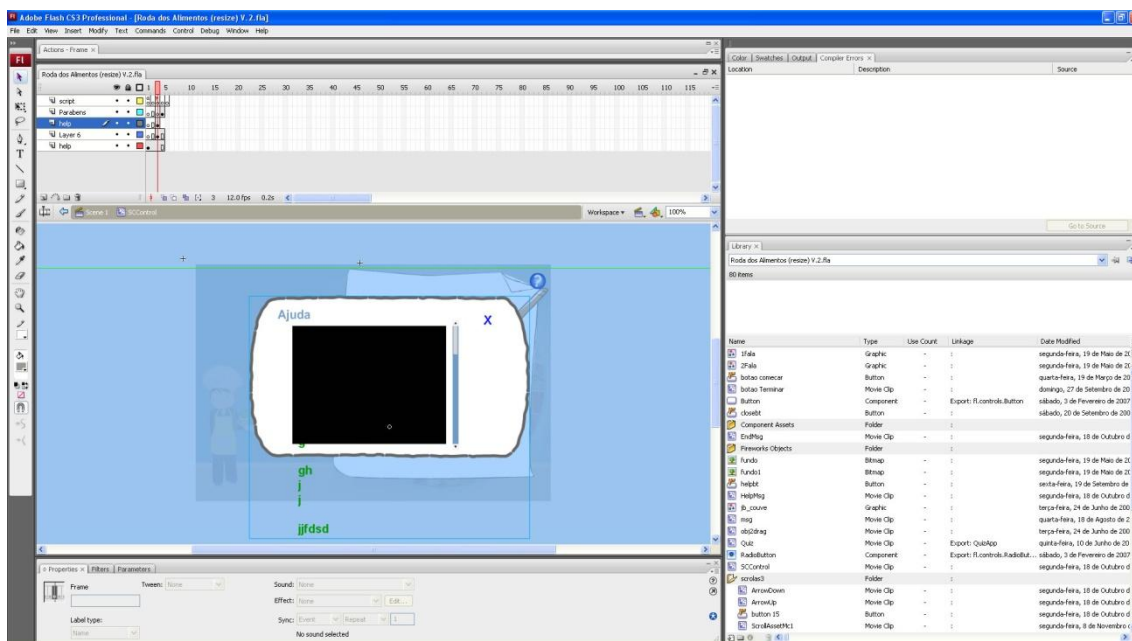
Adobe Flash CS3 Professional - [Roda dos Alimentos (resize) V.2.fla]
File Edit View Insert Modify Text Commands Control Debug Window Help

Actions - Frame ×

Roda dos Alimentos (resize) V.2.fla

1 5 10 15 20 25 30 35 40 45 50 55 60 65 70 75 80 85 90 95 100 105 110 115

script
Parabens
help
Layer 6
help

3 12.0fps 0.2s

Scene 1 SCControl

Workspace 100%

Ajuda

X

g
gh
j
j
jjfdsd

Properties × Filters Parameters

Frame

Tween: None

Label type:

Name

Sound: None

Effect: None

Edit...

Sync: Event Repeat 1

No sound selected

Color Swatches Output Compiler Errors ×

Location Description Source

Go to Source

Library ×

Roda dos Alimentos (resize) V.2.fla

80 items

| Name | Type | Use Count | Linkage | Date Modified |
|---|---|---|---|---|
| 1fala | Graphic | - | | segunda-feira, 19 de Maio de 2 |
| 2Fala | Graphic | - | | segunda-feira, 19 de Maio de 2 |
| botao comecar | Button | - | | quarta-feira, 19 de Março de 20 |
| botao Terminar | Movie Clip | - | | domingo, 27 de Setembro de 20 |
| Button | Component | - | Export: fl.controls.Button | sábado, 3 de Fevereiro de 2007 |
| closebt | Button | - | | sábado, 20 de Setembro de 200 |
| Component Assets | Folder | | | |
| EndMsg | Movie Clip | - | | segunda-feira, 18 de Outubro d |
| Fireworks Objects | Folder | | | |
| fundo | Bitmap | - | | segunda-feira, 19 de Maio de 2 |
| fundo1 | Bitmap | - | | segunda-feira, 19 de Maio de 2 |
| helpbt | Button | - | | sexta-feira, 19 de Setembro de |
| HelpMsg | Movie Clip | - | | segunda-feira, 18 de Outubro d |
| ib_couve | Graphic | - | | terça-feira, 24 de Junho de 200 |
| msg | Movie Clip | - | | quarta-feira, 18 de Agosto de 2 |
| obj2drag | Movie Clip | - | | terça-feira, 24 de Junho de 200 |
| Quiz | Movie Clip | - | Export: QuizApp | quinta-feira, 10 de Junho de 20 |
| RadioButton | Component | - | Export: fl.controls.RadioBut... | sábado, 3 de Fevereiro de 2007 |
| SCControl | Movie Clip | - | | segunda-feira, 18 de Outubro d |
| scrolas3 | Folder | | | |
| ArrowDown | Movie Clip | - | | segunda-feira, 18 de Outubro d |
| ArrowUp | Movie Clip | - | | segunda-feira, 18 de Outubro d |
| button 15 | Button | - | | segunda-feira, 18 de Outubro d |
| ScrollAssetMc1 | Movie Clip | - | | segunda-feira, 8 de Novembro d |